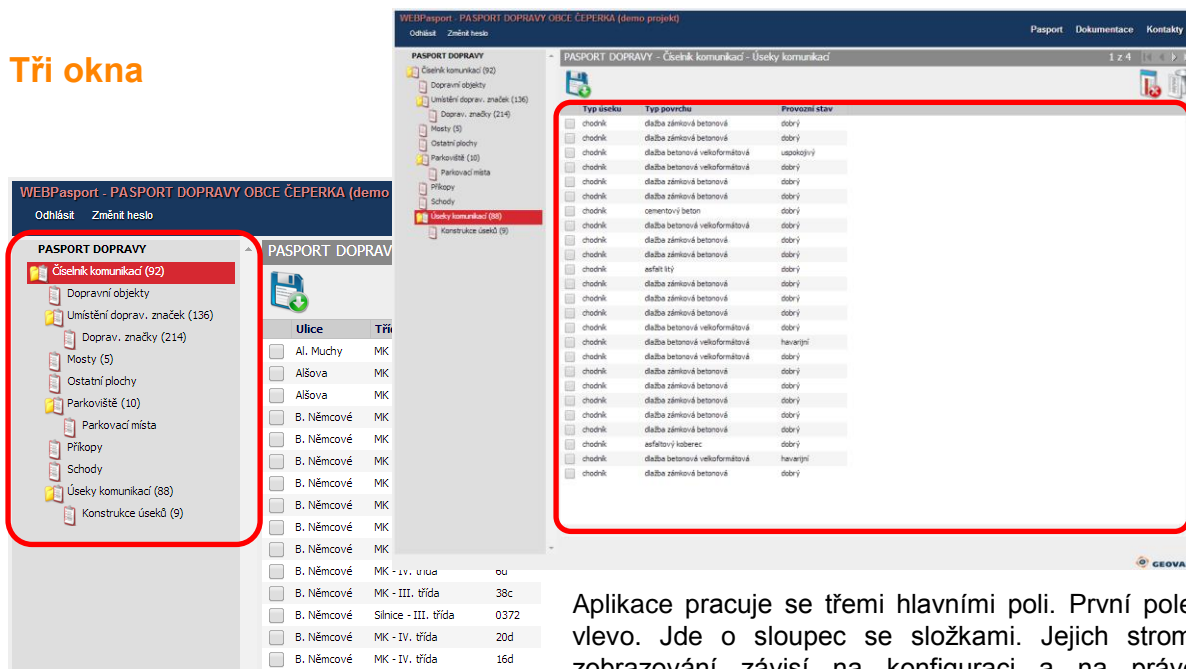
Tři okna

WEBPasport - PASPORT DOPRAVY OBCE ČEPERKA (demo projekt)
Odhlásit Změnit heslo
Pasport Dokumentace Kontakty

PASPORT DOPRAVY
Číselník komunikací (92)
Dopravní objekty
Umístění doprav. značek (136)
Doprav. značky (214)
Mosty (5)
Ostatní plochy
Parkoviště (10)
Parkovací místa
Příkopy
Schody
Úseky komunikací (88)
Konstrukce úseků (9)

PASPORT DOPRAVY - Číselník komunikací - Úseky komunikací
1 z 4

| Typ úseku | Typ povrchu | Provozní stav |
|---|---|---|
| chodník | dlažba zámková betonová | dobrý |
| chodník | dlažba zámková betonová | dobrý |
| chodník | dlažba betonová velkoformátová | uspokojivý |
| chodník | dlažba betonová velkoformátová | dobrý |
| chodník | dlažba zámková betonová | dobrý |
| chodník | dlažba zámková betonová | dobrý |
| chodník | cementový beton | dobrý |
| chodník | dlažba betonová velkoformátová | dobrý |
| chodník | dlažba zámková betonová | dobrý |
| chodník | dlažba zámková betonová | dobrý |
| chodník | asfalt litý | dobrý |
| chodník | dlažba zámková betonová | dobrý |
| chodník | dlažba zámková betonová | dobrý |
| chodník | dlažba zámková betonová | dobrý |
| chodník | dlažba betonová velkoformátová | dobrý |
| chodník | dlažba betonová velkoformátová | havarijní |
| chodník | dlažba betonová velkoformátová | dobrý |
| chodník | dlažba zámková betonová | dobrý |
| chodník | dlažba zámková betonová | dobrý |
| chodník | dlažba zámková betonová | dobrý |
| chodník | dlažba zámková betonová | dobrý |
| chodník | asfaltový koberec | dobrý |
| chodník | dlažba betonová velkoformátová | havarijní |
| chodník | dlažba zámková betonová | dobrý |

GEOVA

WEBPasport - PASPORT DOPRAVY OBCE ČEPERKA (demo
Odhlásit Změnit heslo

PASPORT DOPRAVY
Číselník komunikací (92)
Dopravní objekty
Umístění doprav. značek (136)
Doprav. značky (214)
Mosty (5)
Ostatní plochy
Parkoviště (10)
Parkovací místa
Příkopy
Schody
Úseky komunikací (88)
Konstrukce úseků (9)

PASPORT DOPRAV

| Ulice | Tří | |
|---|---|---|
| Al. Muchy | MK | |
| Alšova | MK | |
| Alšova | MK | |
| B. Němcové | MK | |
| B. Němcové | MK | |
| B. Němcové | MK | |
| B. Němcové | MK | |
| B. Němcové | MK | |
| B. Němcové | MK | |
| B. Němcové | MK | |
| B. Němcové | MK - IV. třída | 6d |
| B. Němcové | MK - III. třída | 38c |
| B. Němcové | Silnice - III. třída | 0372 |
| B. Němcové | MK - IV. třída | 20d |
| B. Němcové | MK - IV. třída | 16d |

Aplikace pracuje se třemi hlavními poli. První pole vlevo. Jde o sloupec se složkami. Jejich strom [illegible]